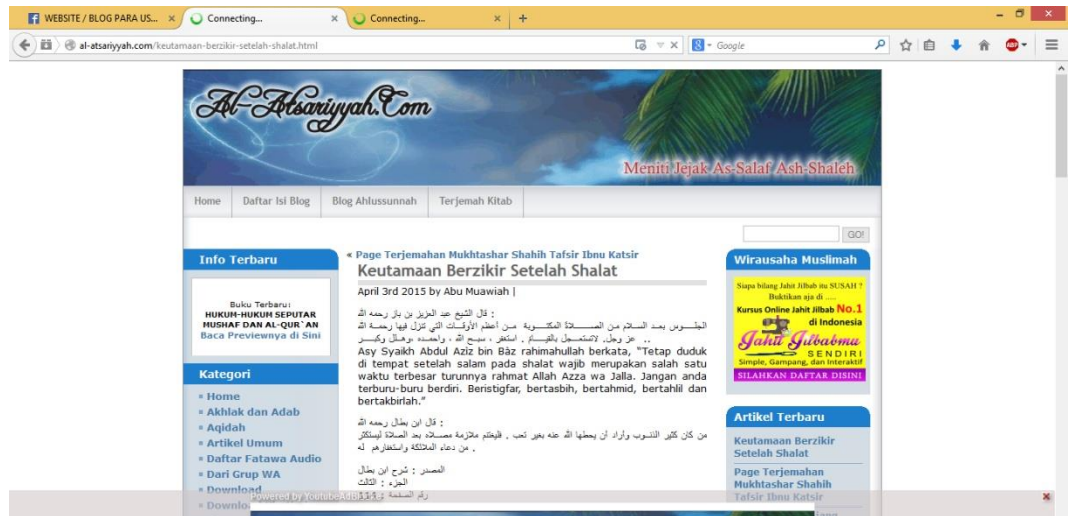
WEBSITE / BLOG PARA US... × Connecting... × Connecting... × +

al-atsariyyah.com/keutamaan-berzikir-setelah-shalat.html

Google

Al-Atsariyyah.Com

Meniti Jejak As-Salaf Ash-Shaleh

Home | Daftar Isi Blog | Blog Ahlussunnah | Terjemah Kitab

GO!

Info Terbaru

Buku Terbaru: HUKUM-HUKUM SEPUTAR MUSHAF DAN AL-QUR`AN Baca Previewnya di Sini

Kategori

Home
Akhlak dan Adab
Aqidah
Artikel Umum
Daftar Fatawa Audio
Dari Grup WA
Download
Downlo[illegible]

« Page Terjemahan Mukhtashar Shahih Tafsir Ibnu Katsir

Keutamaan Berzikir Setelah Shalat

April 3rd 2015 by Abu Muawiah |

قال الشيخ عبد العزيز بن باز رحمه الله :
الجلـوس بعد السلام من الصـلاة المكتوبة من أعظم الأوقات التي تنزل فيها رحمة الله عز وجل، لاتستعجل بالقيام ، استغفر ، سبح الله ، واحمده ،وهلل وكبر ..

Asy Syaikh Abdul Aziz bin Bâz rahimahullah berkata, "Tetap duduk di tempat setelah salam pada shalat wajib merupakan salah satu waktu terbesar turunnya rahmat Allah Azza wa Jalla. Jangan anda terburu-buru berdiri. Beristigfar, bertasbih, bertahmid, bertahlil dan bertakbirlah."

قال ابن بطال رحمه الله :
من كان كثير الذنوب وأراد أن يحطها الله عنه بغير تعب ، فليغتنم ملازمة مصـلاه بعد الصلاة ليستكثر من دعاء الملائكة واستغفارهم له .

المصدر : شرح ابن بطال
الجزء : الثالث
رقم الصفحة : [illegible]

Powered by YoutubeAdBlock

Wirausaha Muslimah

Siapa bilang Jahit Jilbab itu SUSAH ? Buktikan aja di ....
Kursus Online Jahit Jilbab No.1 di Indonesia
Jahit Jilbabmu SENDIRI
Simple, Gampang, dan Interaktif
SILAHKAN DAFTAR DISINI

Artikel Terbaru

Keutamaan Berzikir Setelah Shalat
Page Terjemahan Mukhtashar Shahih Tafsir Ibnu Katsir